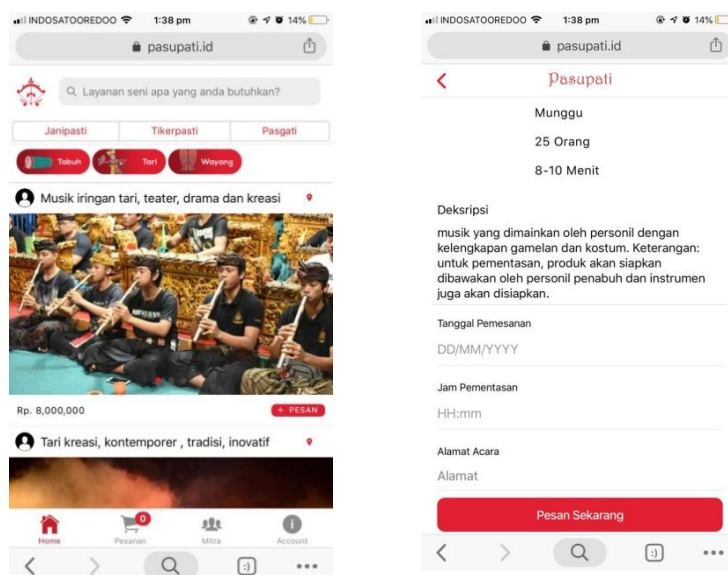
INDOSATOOREDOO 1:38 pm 14%
pasupati.id
Layanan seni apa yang anda butuhkan?
Janipasti
Tikerpasti
Pasgati
Tabuh
Tari
Wayang
Musik iringan tari, teater, drama dan kreasi
Rp. 8,000,000
+ PESAN
Tari kreasi, kontemporer , tradisi, inovatif
Home
0
Pesanan
Mitra
Account

INDOSATOOREDOO 1:38 pm 14%
pasupati.id
Pasupati
Munggu
25 Orang
8-10 Menit
Deksripsi
musik yang dimainkan oleh personil dengan kelengkapan gamelan dan kostum. Keterangan: untuk pementasan, produk akan siapkan dibawakan oleh personil penabuh dan instrumen juga akan disiapkan.
Tanggal Pemesanan
DD/MM/YYYY
Jam Pementasan
HH:mm
Alamat Acara
Alamat
Pesan Sekarang